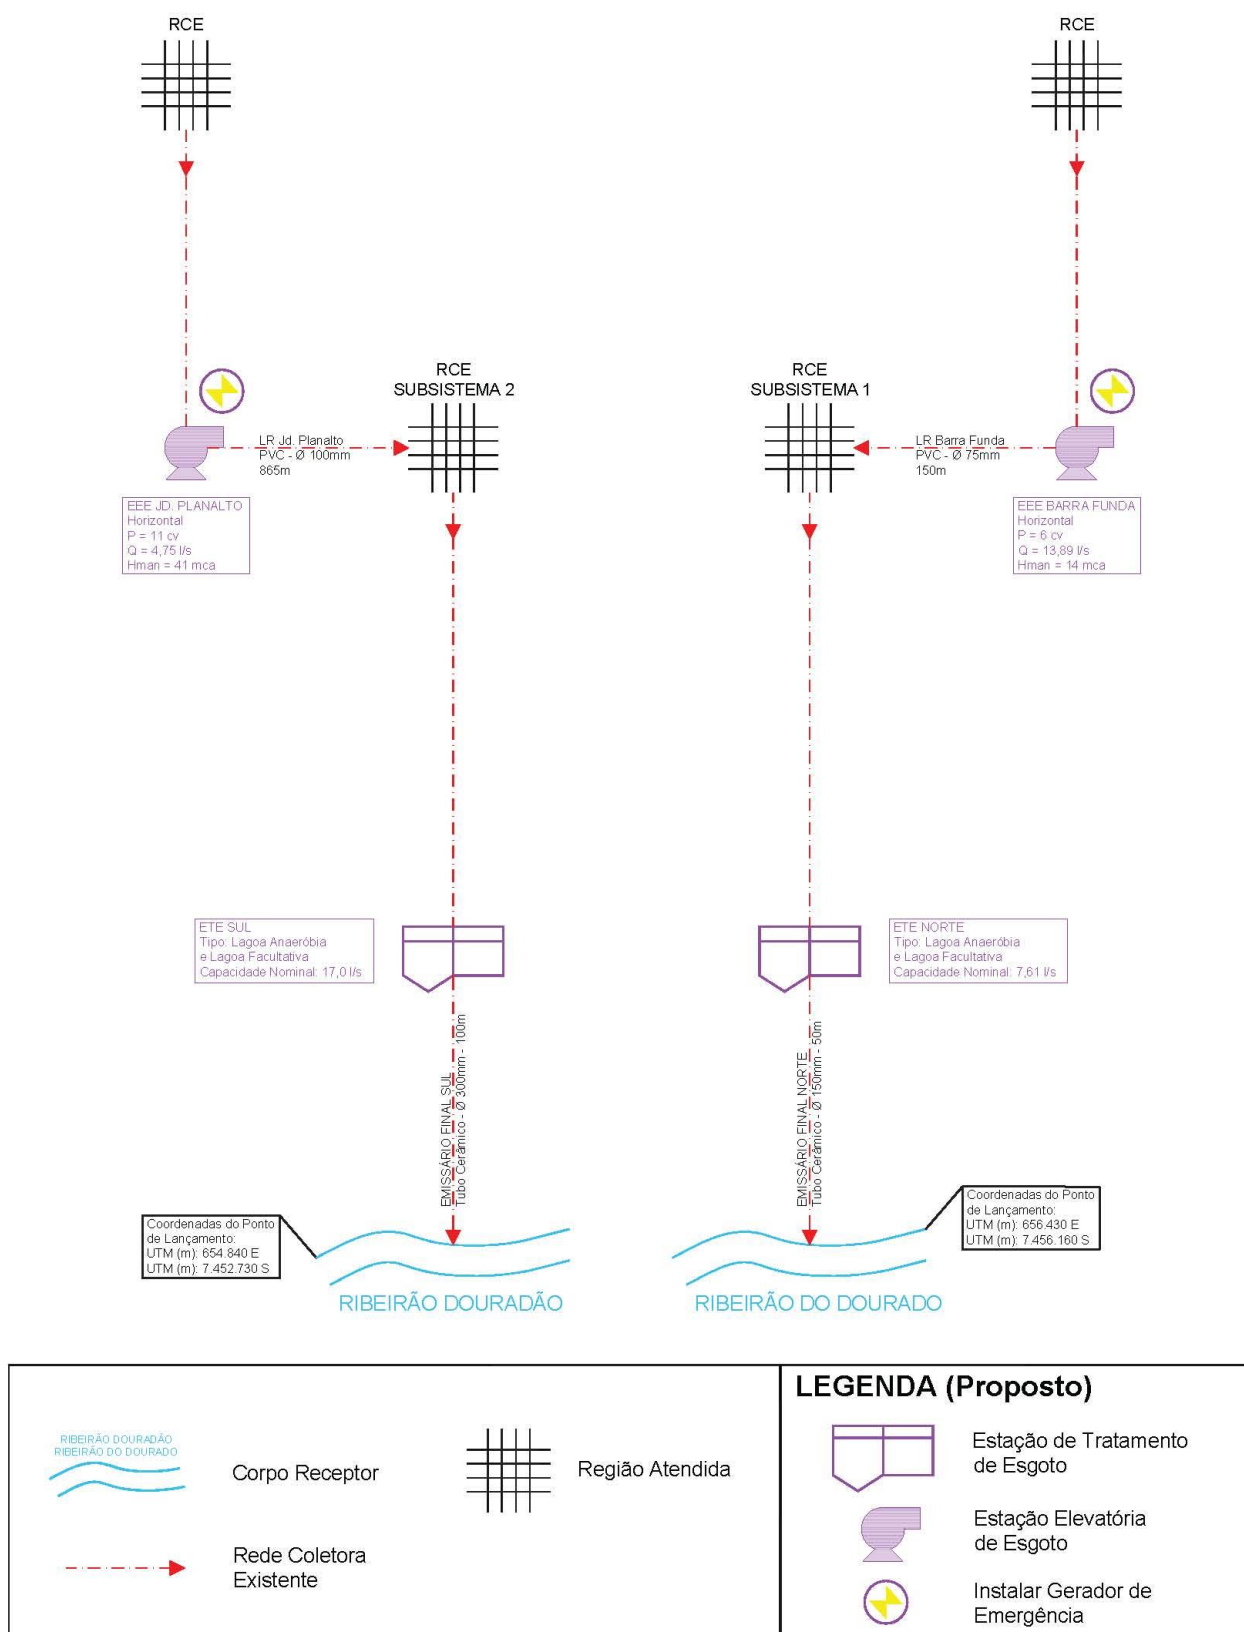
RCE

RCE

RCE
SUBSISTEMA 2

RCE
SUBSISTEMA 1

LR Jd. Planalto
PVC - Ø 100mm
865m

LR Barra Funda
PVC - Ø 75mm
150m

EEE JD. PLANALTO
Horizontal
P = 11 cv
Q = 4,75 l/s
Hman = 41 mca

EEE BARRA FUNDA
Horizontal
P = 6 cv
Q = 13,89 l/s
Hman = 14 mca

ETE SUL
Tipo: Lagoa Anaeróbia
e Lagoa Facultativa
Capacidade Nominal: 17,0 l/s

ETE NORTE
Tipo: Lagoa Anaeróbia
e Lagoa Facultativa
Capacidade Nominal: 7,61 l/s

EMISSÁRIO FINAL SUL
Tubo Cerâmico - Ø 300mm - 100m

EMISSÁRIO FINAL NORTE
Tubo Cerâmico - Ø 150mm - 50m

Coordenadas do Ponto
de Lançamento:
UTM (m): 654.840 E
UTM (m): 7.452.730 S

Coordenadas do Ponto
de Lançamento:
UTM (m): 656.430 E
UTM (m): 7.456.160 S

RIBEIRÃO DOURADÃO

RIBEIRÃO DO DOURADO

LEGENDA (Proposto)

RIBEIRÃO DOURADÃO
RIBEIRÃO DO DOURADO

Corpo Receptor

Região Atendida

Estação de Tratamento
de Esgoto

Estação Elevatória
de Esgoto

Rede Coletora
Existente

Instalar Gerador de
Emergência